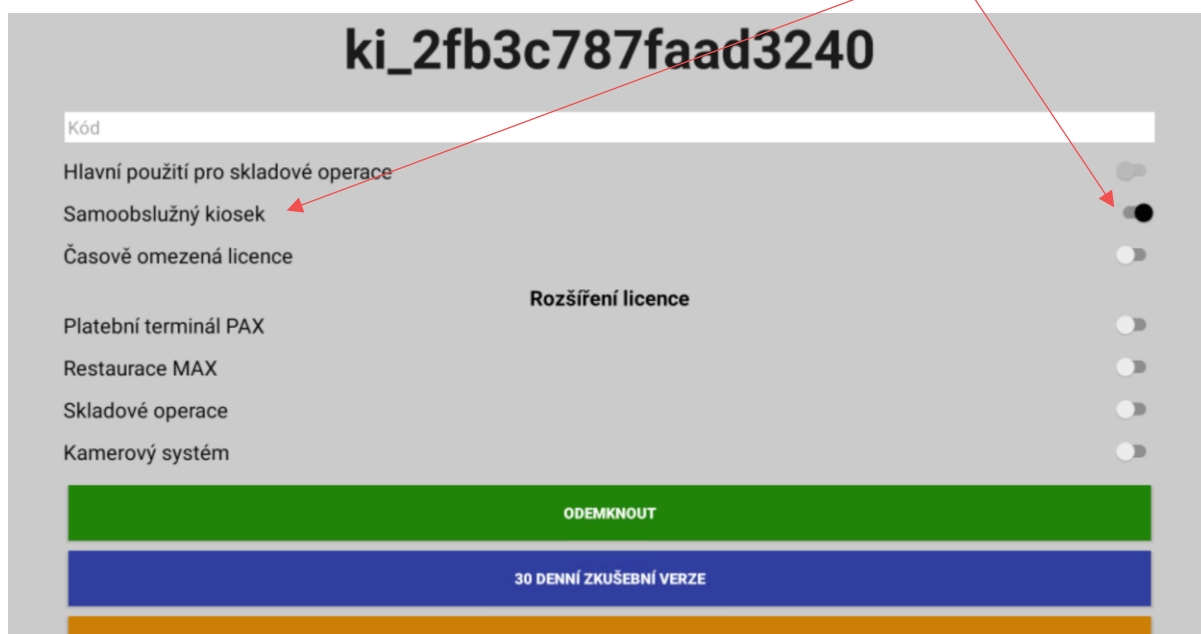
ki_2fb3c787faad3240

Kód

Hlavní použití pro skladové operace

Samoobslužný kiosek

Časově omezená licence

Rozšíření licence

Platební terminál PAX

Restaurace MAX

Skladové operace

Kamerový systém

ODEMKNOUT

30 DENNÍ ZKUŠEBNÍ VERZE